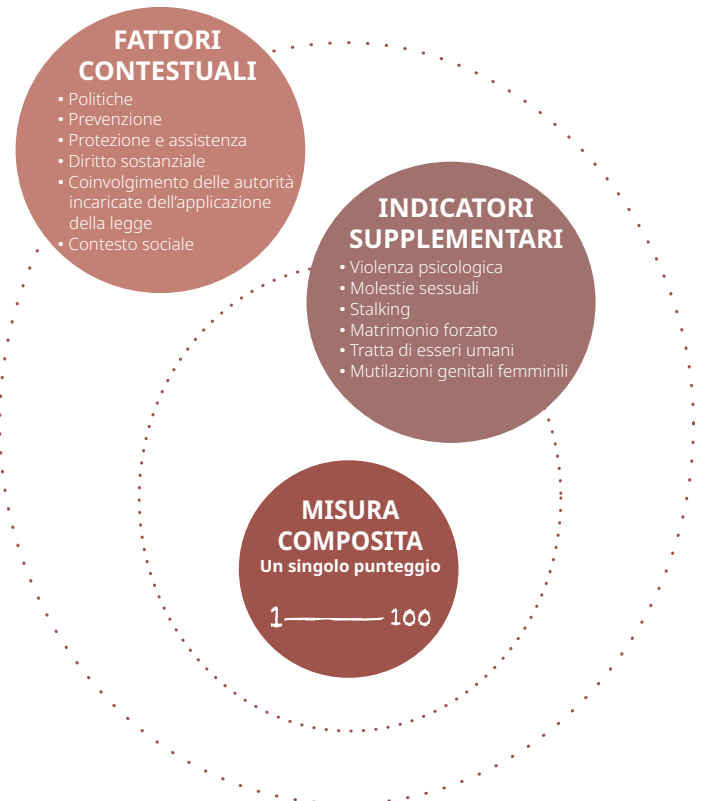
FATTORI CONTESTUALI
• Politiche
• Prevenzione
• Protezione e assistenza
• Diritto sostanziale
• Coinvolgimento delle autorità incaricate dell'applicazione della legge
• Contesto sociale

INDICATORI SUPPLEMENTARI
• Violenza psicologica
• Molestie sessuali
• Stalking
• Matrimonio forzato
• Tratta di esseri umani
• Mutilazioni genitali femminili

MISURA COMPOSITA
Un singolo punteggio

1 100